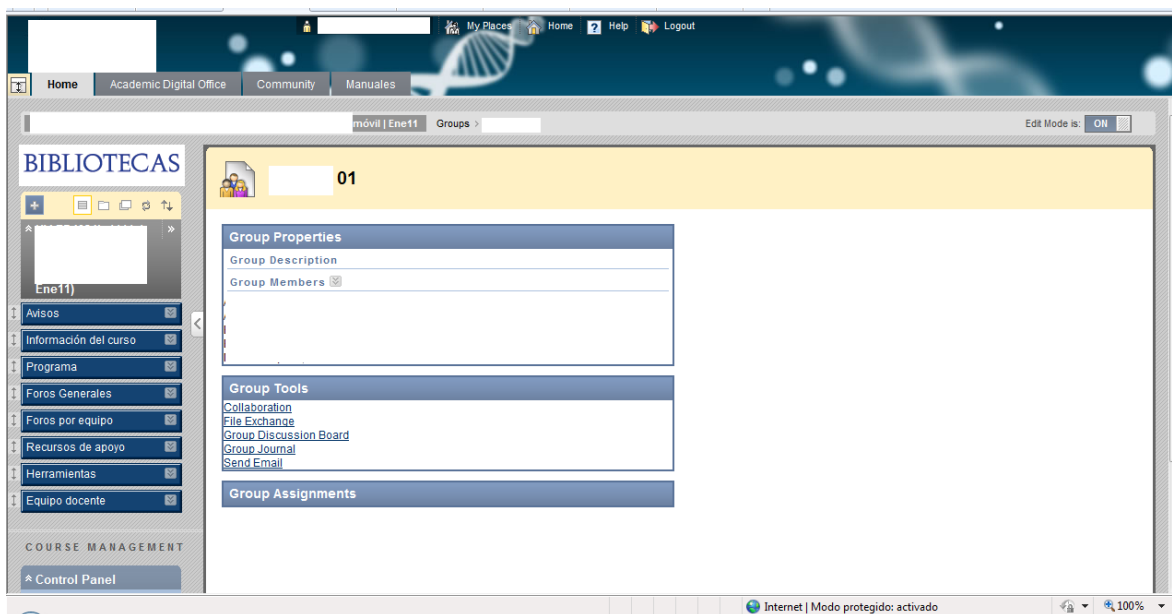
My Places Home Help Logout

Home Academic Digital Office Community Manuales

móvil | Ene11 Groups >

Edit Mode is: ON

BIBLIOTECAS

Ene11)

Avisos
Información del curso
Programa
Foros Generales
Foros por equipo
Recursos de apoyo
Herramientas
Equipo docente

COURSE MANAGEMENT

Control Panel

01

Group Properties
Group Description
Group Members

Group Tools
Collaboration
File Exchange
Group Discussion Board
Group Journal
Send Email

Group Assignments

Internet | Modo protegido: activado 100%